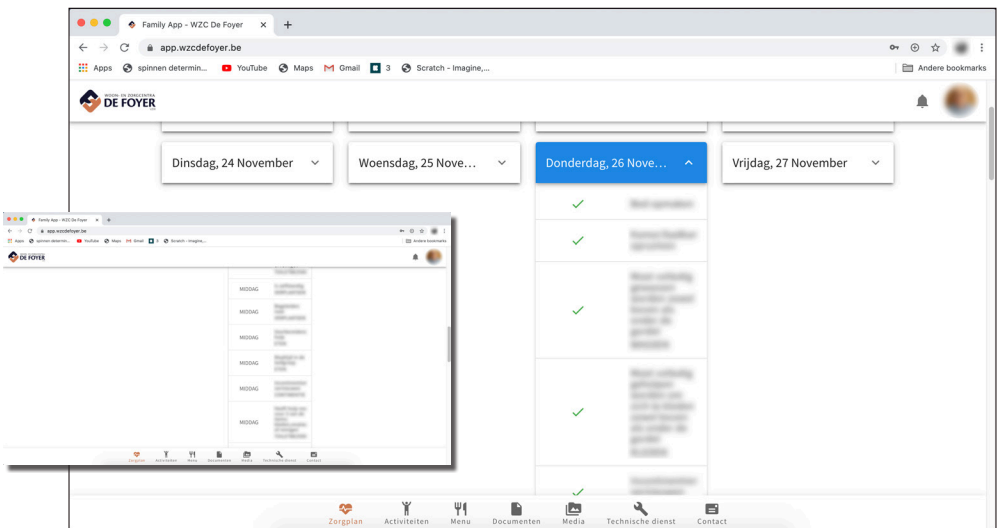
Family App - WZC De Foyer ×

app.wzcdefoyer.be

Apps spinnen determin... YouTube Maps Gmail 3 Scratch - Imagine,... Andere bookmarks

WOON- EN ZORGCENTRA DE FOYER

Dinsdag, 24 November

Woensdag, 25 Nove...

Donderdag, 26 Nove...

Vrijdag, 27 November

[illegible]

Family App - WZC De Foyer ×

app.wzcdefoyer.be

Apps spinnen determin... YouTube Maps Gmail 3 Scratch - Imagine,... Andere bookmarks

DE FOYER

MIDDAG

MIDDAG

MIDDAG

MIDDAG

MIDDAG

MIDDAG

Zorgplan Activiteiten Menu Documenten Media Technische dienst Contact

Zorgplan Activiteiten Menu Documenten Media Technische dienst Contact